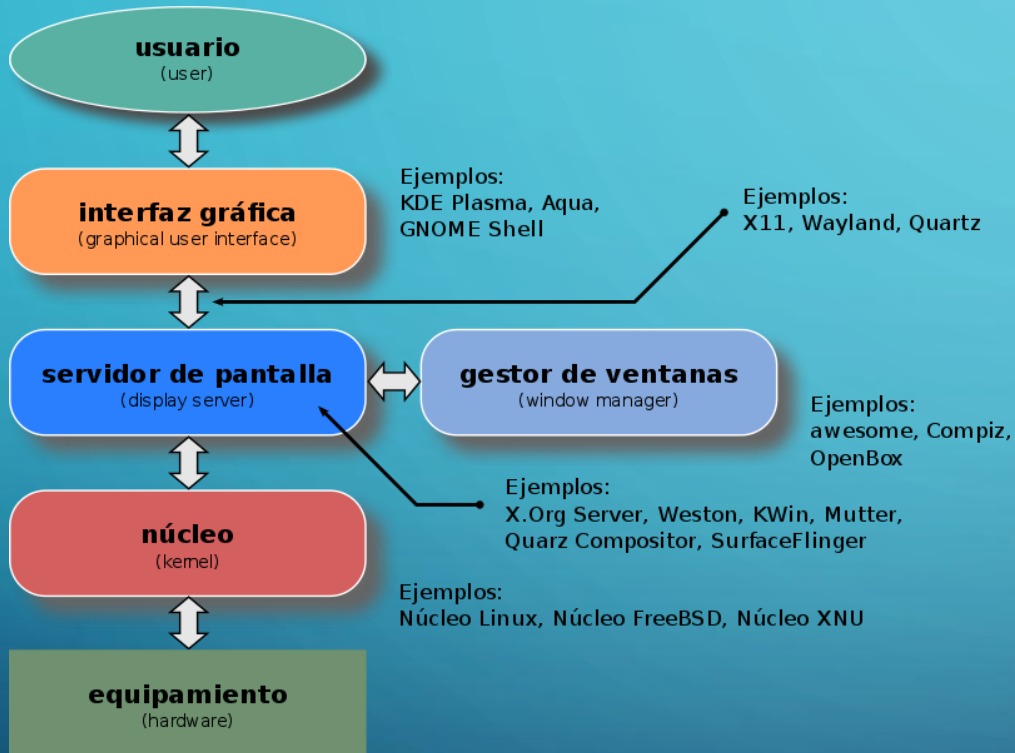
usuario
(user)

interfaz gráfica
(graphical user interface)

Ejemplos:
KDE Plasma, Aqua, GNOME Shell

Ejemplos:
X11, Wayland, Quartz

servidor de pantalla
(display server)

gestor de ventanas
(window manager)

Ejemplos:
awesome, Compiz, OpenBox

Ejemplos:
X.Org Server, Weston, KWin, Mutter, Quarz Compositor, SurfaceFlinger

núcleo
(kernel)

Ejemplos:
Núcleo Linux, Núcleo FreeBSD, Núcleo XNU

equipamiento
(hardware)